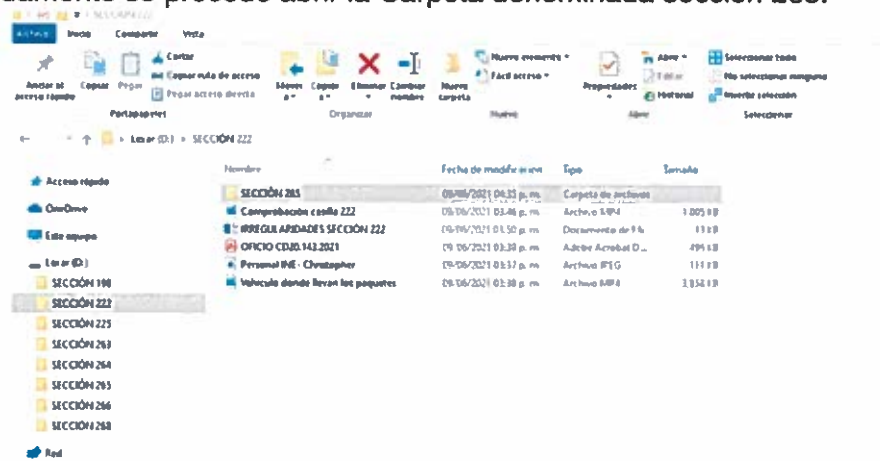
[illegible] procedo abrir la carpeta denominada SECCIÓN 285.

Archivo Inicio Compartir Vista

Anclar al acceso rápido Copiar Pegar Cortar Copiar ruta de acceso Pegar acceso directo Portapapeles Mover a Copiar a Eliminar Cambiar nombre Organizar Nueva carpeta Nuevo elemento Fácil acceso Nuevo Propiedades Abrir Editar Historial Abrir Seleccionar todo No seleccionar ninguno Invertir selección Seleccionar

← → ↑ Local (D:) › SECCIÓN 222

Acceso rápido
OneDrive
Este equipo
Local (D:)
SECCIÓN 190
SECCIÓN 222
SECCIÓN 225
SECCIÓN 263
SECCIÓN 264
SECCIÓN 265
SECCIÓN 266
SECCIÓN 268
Red

| Nombre | Fecha de modificación | Tipo | Tamaño |
|---|---|---|---|
| SECCIÓN 285 | 09/06/2021 04:35 p. m. | Carpeta de archivos | |
| Comprobación casilla 222 | 09/06/2021 03:46 p. m. | Archivo MP4 | 1,005 KB |
| IRREGULARIDADES SECCIÓN 222 | 09/06/2021 01:50 p. m. | Documento de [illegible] | 13 KB |
| OFICIO CD20.143.2021 | 09/06/2021 03:30 p. m. | Adobe Acrobat D... | 494 KB |
| Personal INE - Christopher | 09/06/2021 03:37 p. m. | Archivo JPEG | 111 KB |
| Vehículo donde llevan los paquetes | 09/06/2021 03:38 p. m. | Archivo MP4 | 3,854 KB |